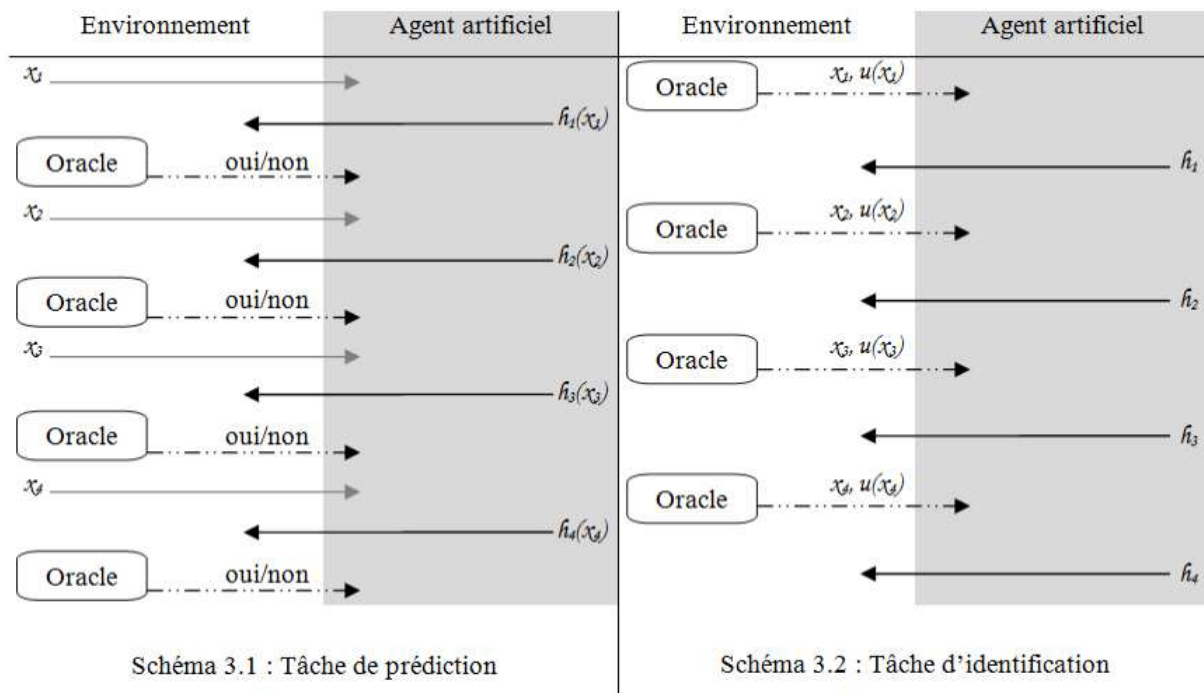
Environnement

Agent artificiel

$x_1$

$h_1(x_1)$

Oracle

oui/non

$x_2$

$h_2(x_2)$

Oracle

oui/non

$x_3$

$h_3(x_3)$

Oracle

oui/non

$x_4$

$h_4(x_4)$

Oracle

oui/non

Schéma 3.1 : Tâche de prédiction

Environnement

Agent artificiel

Oracle

$x_1, u(x_1)$

$h_1$

Oracle

$x_2, u(x_2)$

$h_2$

Oracle

$x_3, u(x_3)$

$h_3$

Oracle

$x_4, u(x_4)$

$h_4$

Schéma 3.2 : Tâche d'identification